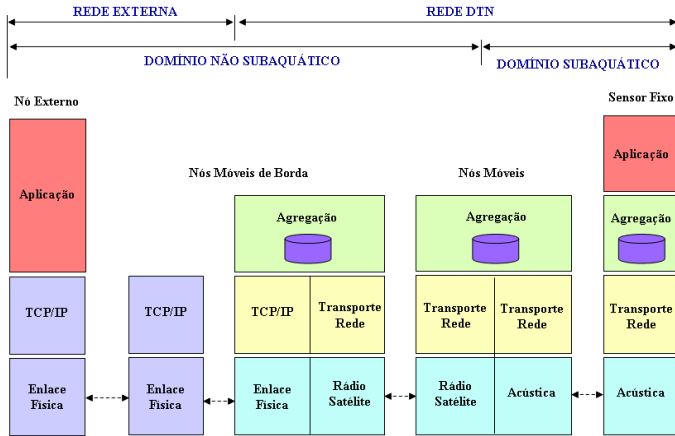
REDE EXTERNA

REDE DTN

DOMÍNIO NÃO SUBAQUÁTICO

DOMÍNIO SUBAQUÁTICO

Nó Externo

Sensor Fixo

Aplicação

Nós Móveis de Borda

Nós Móveis

Aplicação

Agregação

Agregação

Agregação

TCP/IP

TCP/IP

TCP/IP

Transporte Rede

Transporte Rede

Transporte Rede

Transporte Rede

Enlace Física

Enlace Física

Enlace Física

Rádio Satélite

Rádio Satélite

Acústica

Acústica